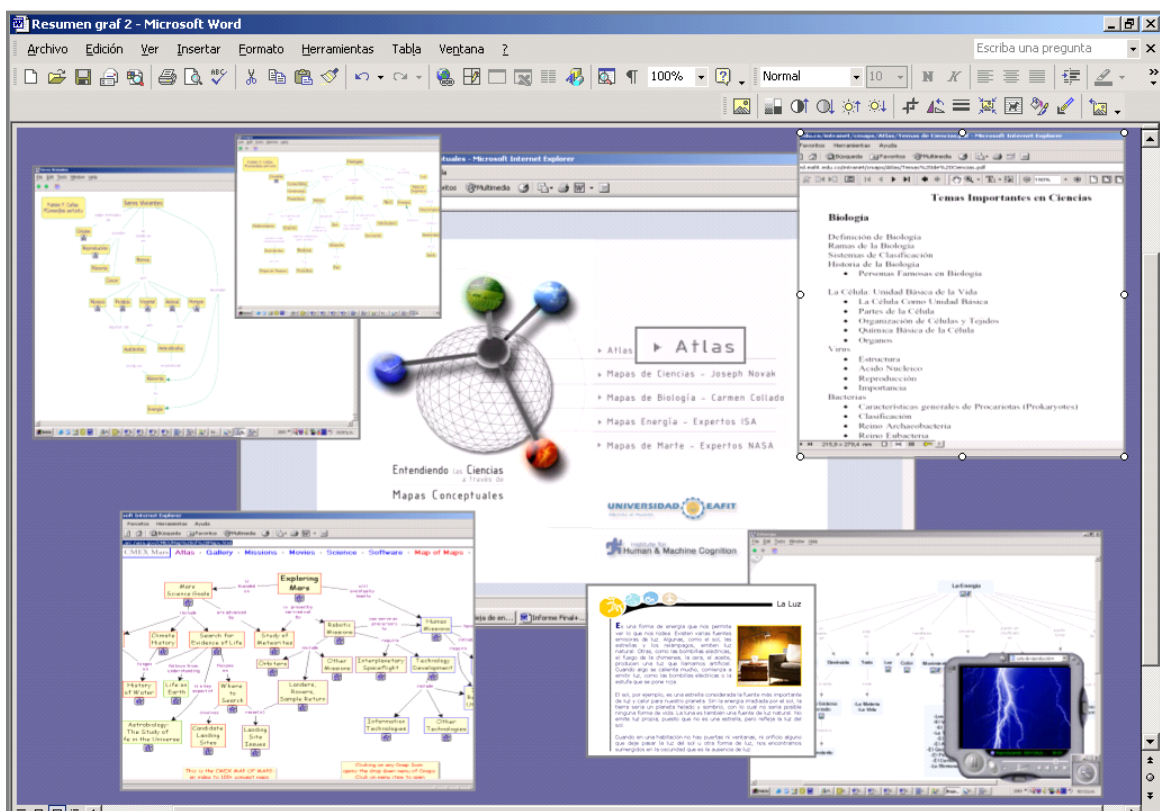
Resumen graf 2 - Microsoft Word

Archivo Edición Ver Insertar Formato Herramientas Tabla Ventana ?

Escriba una pregunta

100% Normal 10

Seres Vivientes

Temas Importantes en Ciencias

Biología

Definición de Biología
Ramas de la Biología
Sistemas de Clasificación
Historia de la Biología
• Personas Famosas en Biología

La Célula: Unidad Básica de la Vida
• La Célula Como Unidad Básica
• Partes de la Célula
• Organización de Células y Tejidos
• Química Básica de la Célula
• Organos
Virus
• Estructura
• Acido Nucleico
• Reproducción
• Importancia
Bacterias
• Características generales de Procariotas (Prokaryotes)
• Clasificación
• Reino Archaeobacteria
• Reino Eubacteria

tuales - Microsoft Internet Explorer

Multimedia

Atlas

Atlas

Mapas de Ciencias - Joseph Novak

Mapas de Biología - Carmen Collado

Mapas Energía - Expertos ISA

Mapas de Marte - Expertos NASA

Entendiendo las Ciencias a través de Mapas Conceptuales

UNIVERSIDAD EAFIT

Institute for Human & Machine Cognition

CMEX Mars Atlas Gallery Missions Movies Science Software Map of Maps

Exploring Mars

More Science Goals

Climate History

Search for Evidence of Life

Study of Meteorites

Robotic Missions

Human Missions

History of Water

Life on Earth

Where to Search

Orbiters

Other Missions

Interplanetary Spaceflight

Technology Development

Landers, Rovers, Sample Return

Astrobiology: The Study of Life in the Universe

Candidate Landing Sites

Landing Site Issues

Information Technologies

Other Technologies

This is the CMEX MAP OF MAPS: an index to 100+ concept maps.

Informe Final-...

La Luz

La Energía